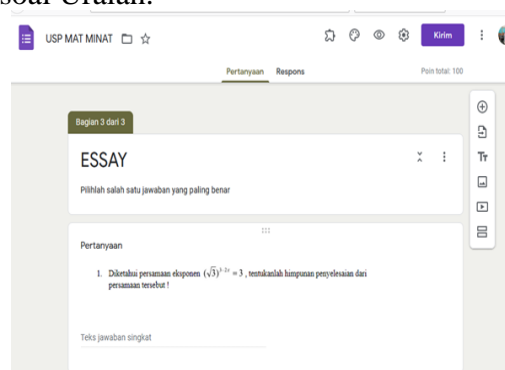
soal Uraian.

USP MAT MINAT

Kirim

Pertanyaan Respons

Poin total: 100

Bagian 3 dari 3

ESSAY

Pilihlah salah satu jawaban yang paling benar

Pertanyaan

1. Diketahui persamaan eksponen $(\sqrt{3})^{1-2x} = 3$ , tentukanlah himpunan penyelesaian dari persamaan tersebut !

Teks jawaban singkat